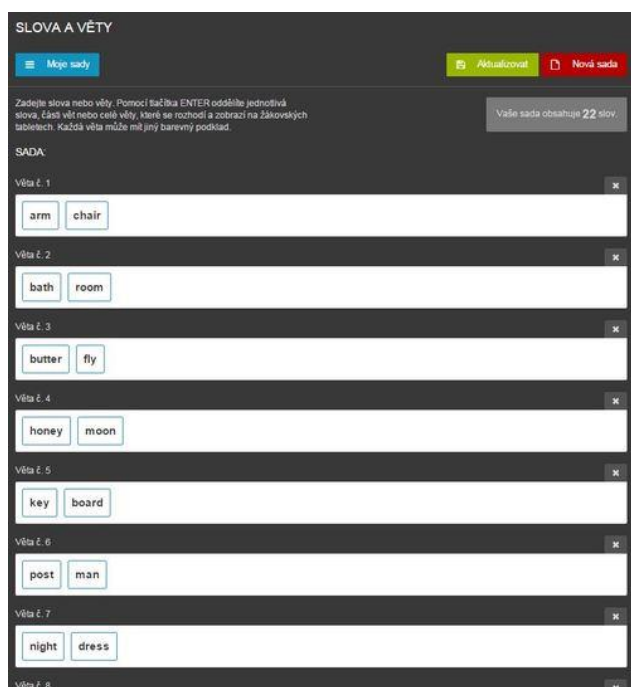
SLOVA A VĚTY

Moje sady

Aktualizovat

Nová sada

Zadejte slova nebo věty. Pomocí tlačítka ENTER oddělíte jednotlivá slova, části vět nebo celé věty, které se rozhodí a zobrazí na žákovských tabletech. Každá věta může mít jiný barevný podklad.

Vaše sada obsahuje 22 slov.

SADA:

Věta č. 1

arm chair

Věta č. 2

bath room

Věta č. 3

butter fly

Věta č. 4

honey moon

Věta č. 5

key board

Věta č. 6

post man

Věta č. 7

night dress

Věta č. 8